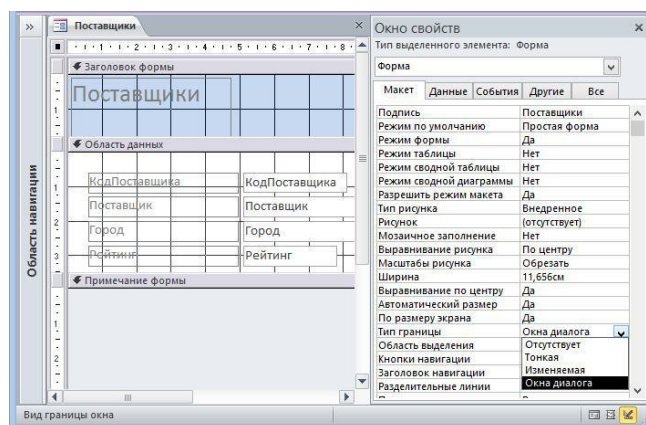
»

Поставщики

Область навигации

Заголовок формы

Поставщики

Область данных

КодПоставщика | КодПоставщика
Поставщик | Поставщик
Город | Город
Рейтинг | Рейтинг

Примечание формы

Окно свойств
Тип выделенного элемента: Форма

Форма

Макет | Данные | События | Другие | Все

| | |
|---|---|
| Подпись | Поставщики |
| Режим по умолчанию | Простая форма |
| Режим формы | Да |
| Режим таблицы | Нет |
| Режим сводной таблицы | Нет |
| Режим сводной диаграммы | Нет |
| Разрешить режим макета | Да |
| Тип рисунка | Внедренное |
| Рисунок | (отсутствует) |
| Мозаичное заполнение | Нет |
| Выравнивание рисунка | По центру |
| Масштабы рисунка | Обрезать |
| Ширина | 11,656см |
| Выравнивание по центру | Да |
| Автоматический размер | Да |
| По размеру экрана | Да |
| Тип границы | Окна диалога |
| Область выделения | Отсутствует |
| Кнопки навигации | Тонкая |
| Заголовок навигации | Изменяемая |
| Разделительные линии | Окна диалога |

Вид границы окна